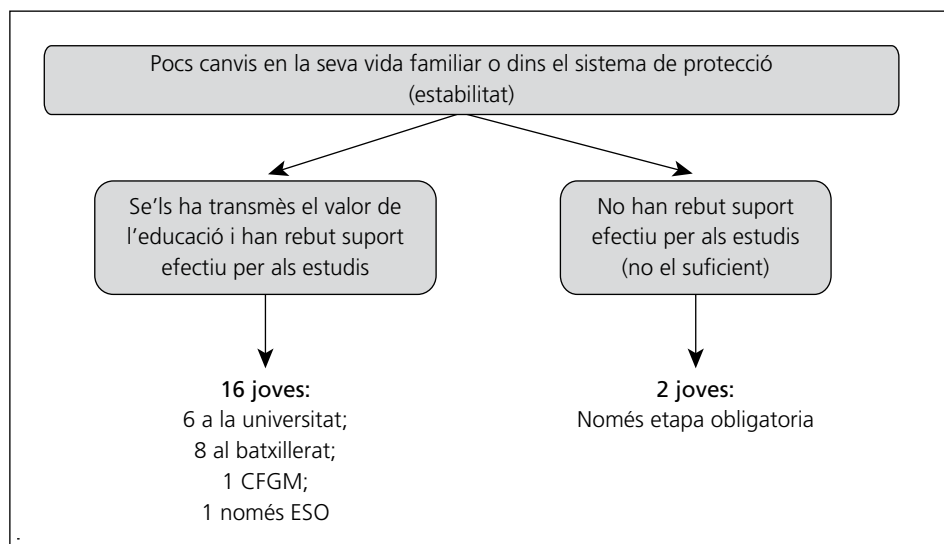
Pocs canvis en la seva vida familiar o dins el sistema de protecció (estabilitat)

Se'ls ha transmès el valor de l'educació i han rebut suport efectiu per als estudis

No han rebut suport efectiu per als estudis (no el suficient)

16 joves:
6 a la universitat;
8 al batxillerat;
1 CFGM;
1 només ESO

2 joves:
Només etapa obligatoria